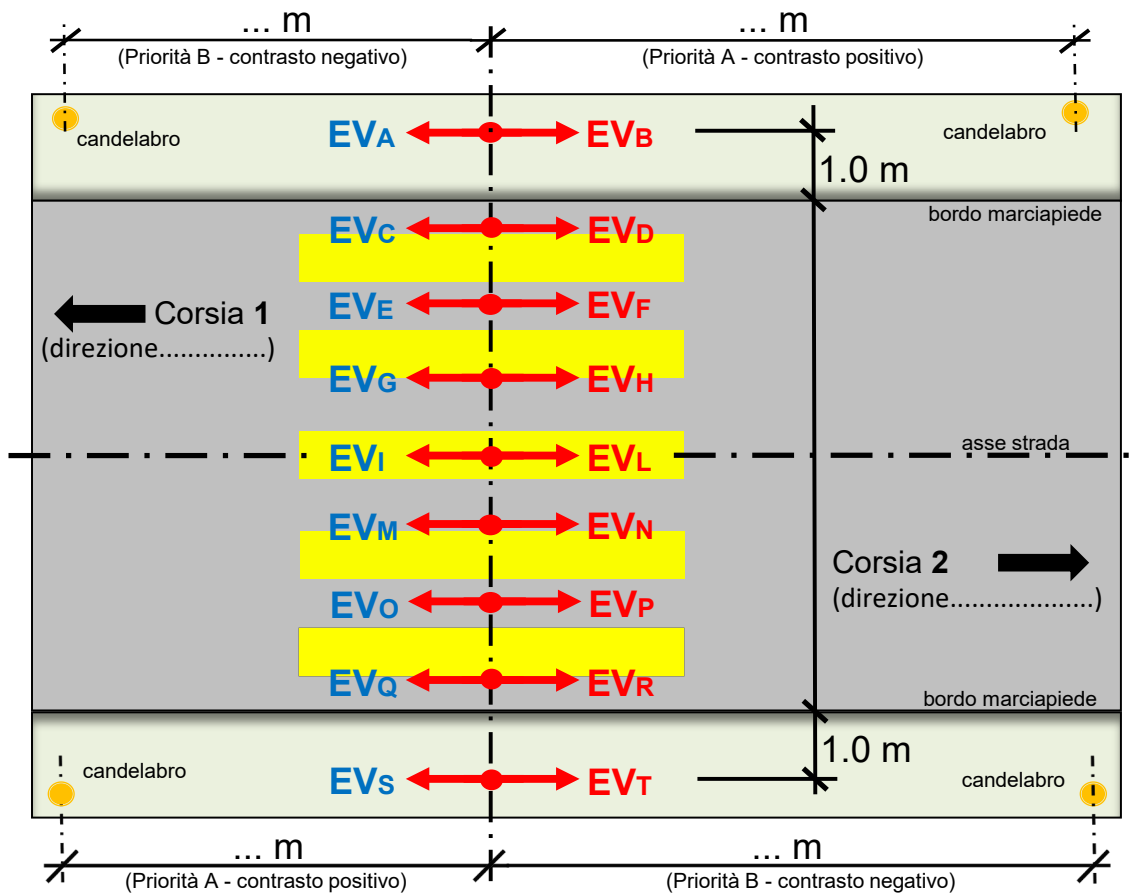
... m
(Priorità B - contrasto negativo)

... m
(Priorità A - contrasto positivo)

candelabro
$EV_A$ $EV_B$
candelabro
1.0 m
bordo marciapiede
$EV_C$ $EV_D$
$EV_E$ $EV_F$
Corsia **1**
(direzione...............)
$EV_G$ $EV_H$
asse strada
$EV_I$ $EV_L$
$EV_M$ $EV_N$
Corsia **2**
(direzione...................)
$EV_O$ $EV_P$
$EV_Q$ $EV_R$
bordo marciapiede
1.0 m
candelabro
$EV_S$ $EV_T$
candelabro

... m
(Priorità A - contrasto positivo)

... m
(Priorità B - contrasto negativo)